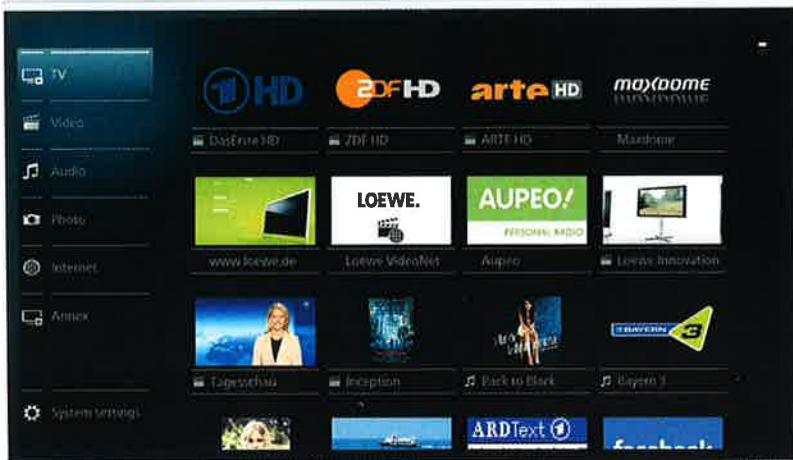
TV
Video
Audio
Photo
Internet
Annex
System settings

1 HD
ZDF HD
arte HD
maxdome

DasErste HD
ZDF HD
ARTE HD
Maxdome

LOEWE.
AUPEO!
PERSONAL RADIO

www.loewe.de
Loewe VideoNet
Aupeo
Loewe Innovation

BAYERN 3

Tagesschau
Inception
Back to Black
Bayern 3

ARDText
faceboo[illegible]